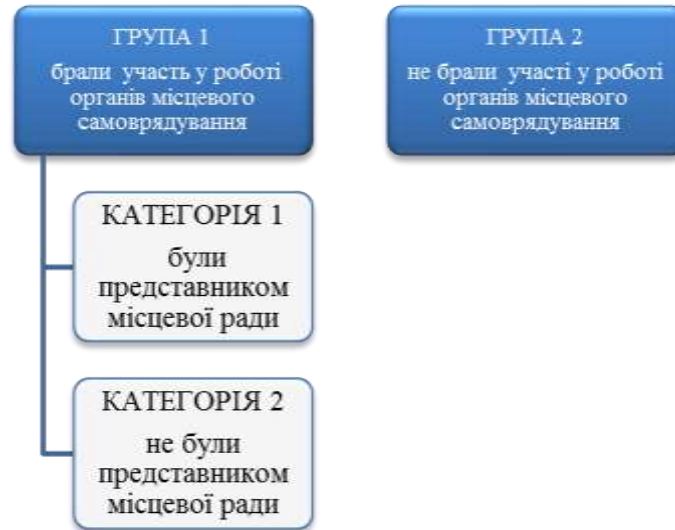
ГРУПА 1
брали участь у роботі органів місцевого самоврядування

ГРУПА 2
не брали участі у роботі органів місцевого самоврядування

КАТЕГОРІЯ 1
були представником місцевої ради

КАТЕГОРІЯ 2
не були представником місцевої ради